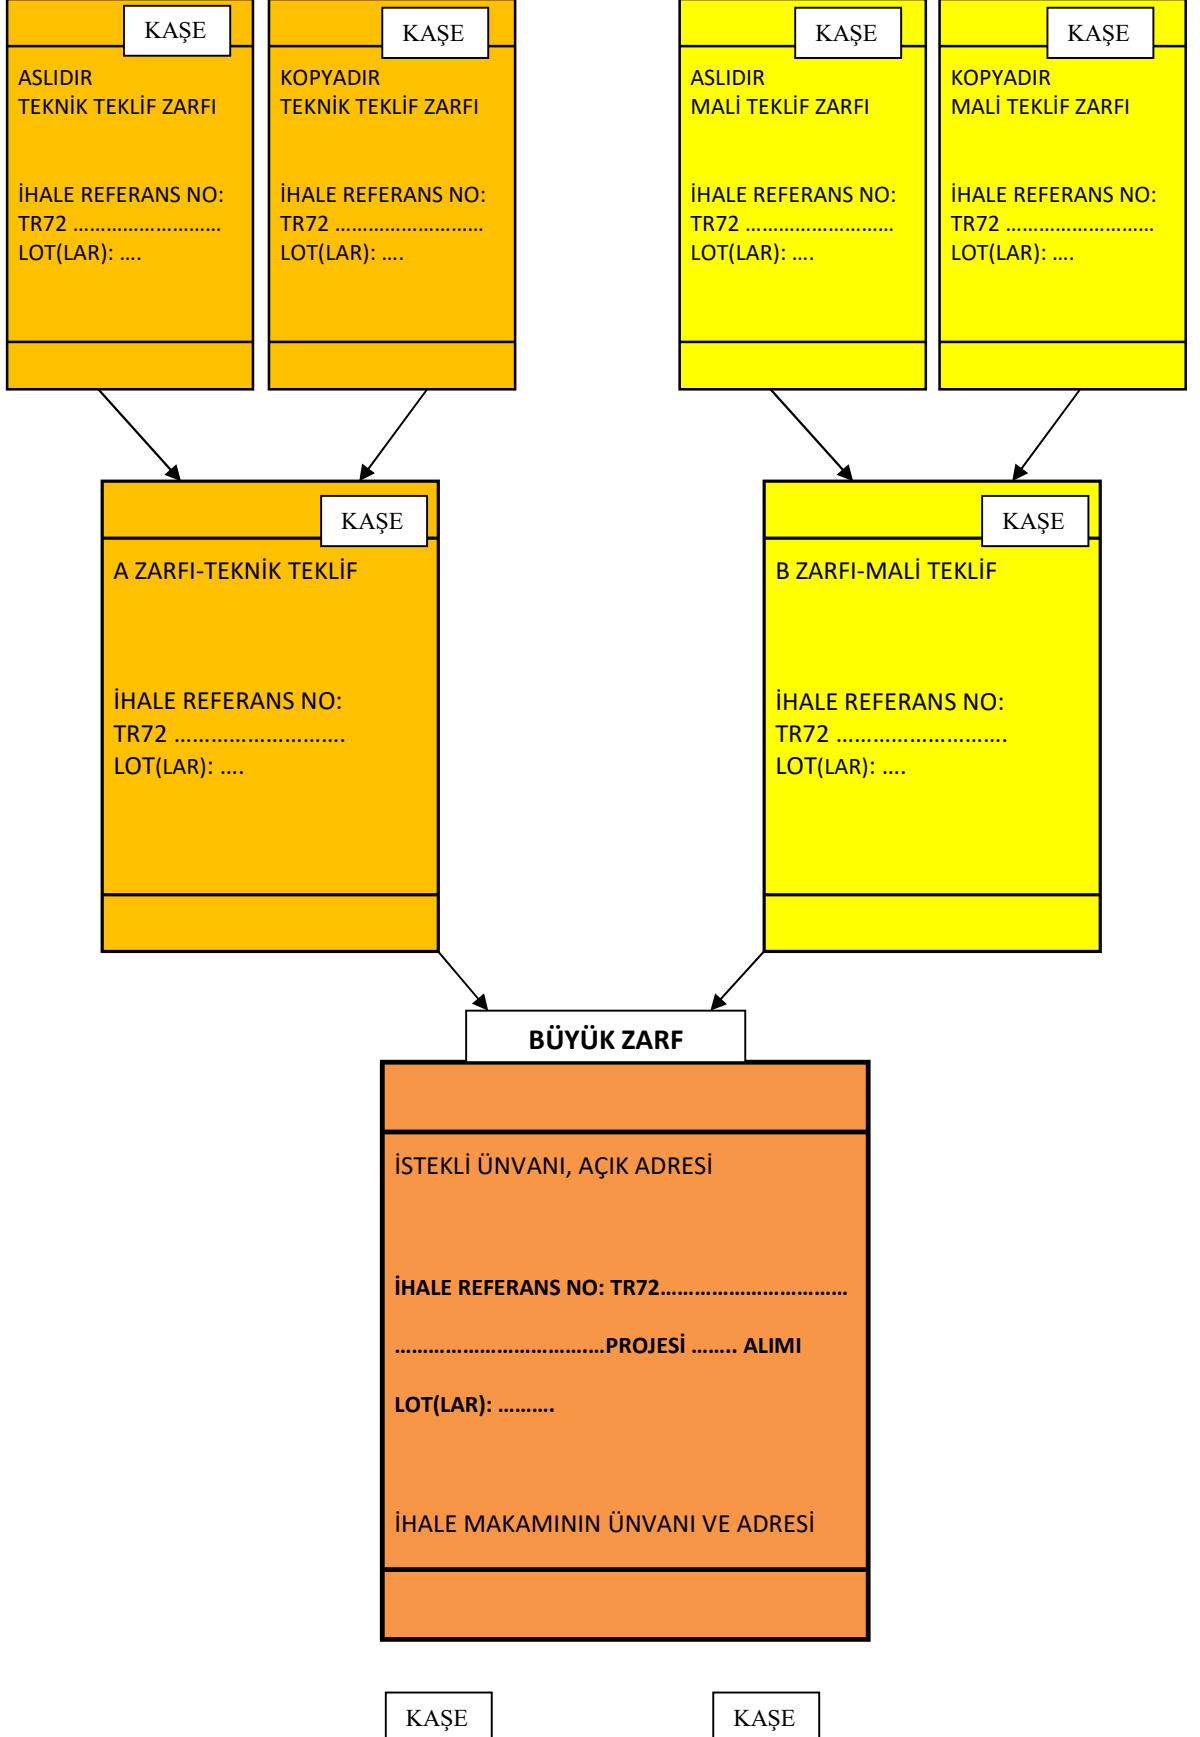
KAŞE
ASLIDIR
TEKNİK TEKLİF ZARFI

İHALE REFERANS NO:
TR72 ……………………..
LOT(LAR): ….

KAŞE
KOPYADIR
TEKNİK TEKLİF ZARFI

İHALE REFERANS NO:
TR72 ……………………..
LOT(LAR): ….

KAŞE
ASLIDIR
MALİ TEKLİF ZARFI

İHALE REFERANS NO:
TR72 ……………………..
LOT(LAR): ….

KAŞE
KOPYADIR
MALİ TEKLİF ZARFI

İHALE REFERANS NO:
TR72 ……………………..
LOT(LAR): ….

KAŞE
A ZARFI-TEKNİK TEKLİF

İHALE REFERANS NO:
TR72 ……………………….
LOT(LAR): ….

KAŞE
B ZARFI-MALİ TEKLİF

İHALE REFERANS NO:
TR72 ……………………….
LOT(LAR): ….

BÜYÜK ZARF

İSTEKLİ ÜNVANI, AÇIK ADRESİ

İHALE REFERANS NO: TR72……………………………

………………………………PROJESİ …….. ALIMI

LOT(LAR): ……….

İHALE MAKAMININ ÜNVANI VE ADRESİ

KAŞE

KAŞE